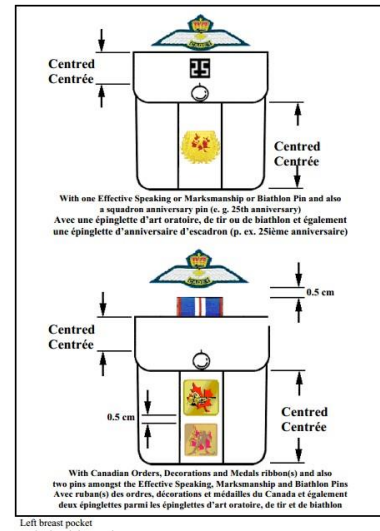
Centred
Centrée

25

Centred
Centrée

With one Effective Speaking or Marksmanship or Biathlon Pin and also a squadron anniversary pin (e. g. 25th anniversary)
Avec une épinglette d'art oratoire, de tir ou de biathlon et également une épinglette d'anniversaire d'escadron (p. ex. 25ième anniversaire)

0.5 cm

Centred
Centrée

0.5 cm

Centred
Centrée

With Canadian Orders, Decorations and Medals ribbon(s) and also two pins amongst the Effective Speaking, Marksmanship and Biathlon Pins
Avec ruban(s) des ordres, décorations et médailles du Canada et également deux épinglettes parmi les épinglettes d'art oratoire, de tir et de biathlon

Left breast pocket